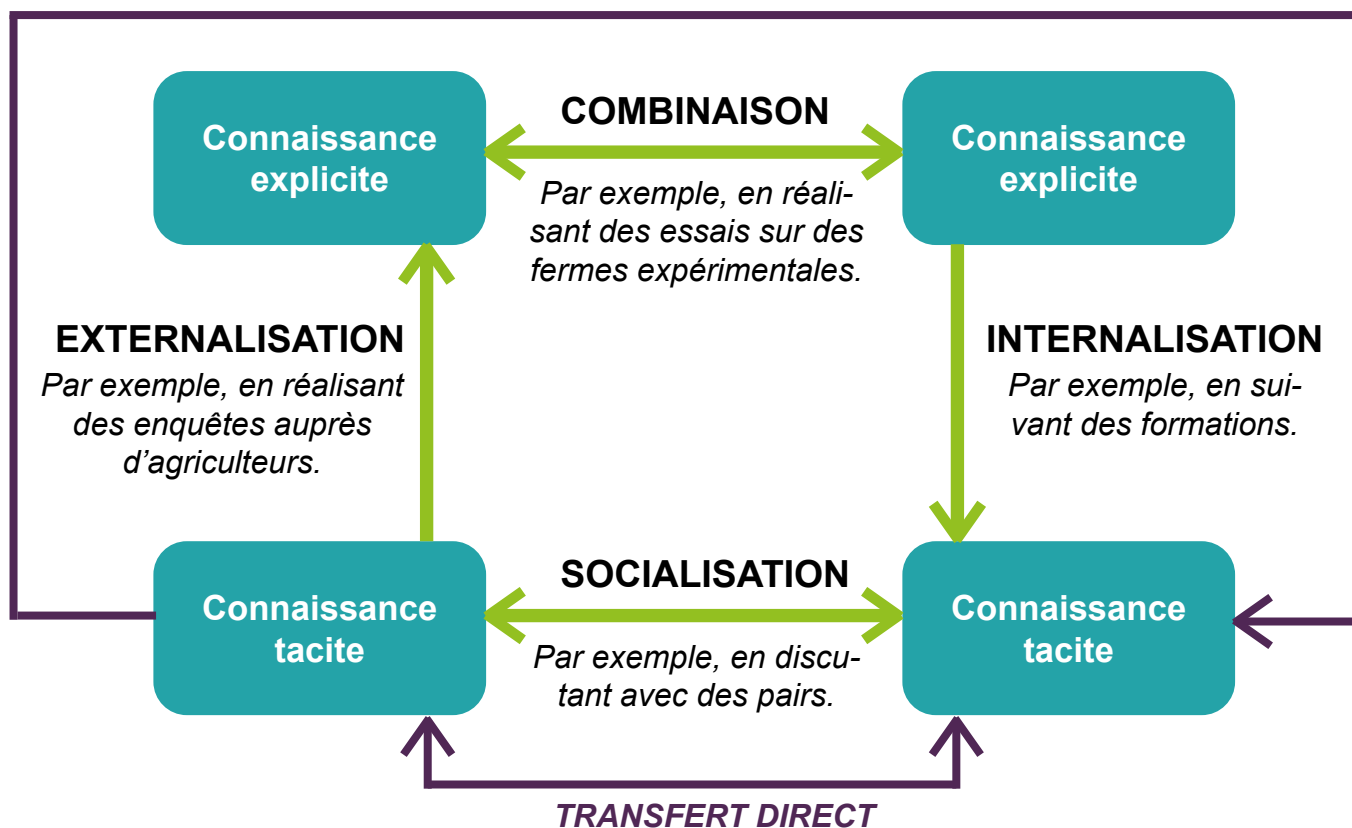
Connaissance explicite

COMBINAISON

Par exemple, en réalisant des essais sur des fermes expérimentales.

Connaissance explicite

EXTERNALISATION

Par exemple, en réalisant des enquêtes auprès d'agriculteurs.

INTERNALISATION

Par exemple, en suivant des formations.

Connaissance tacite

SOCIALISATION

Par exemple, en discutant avec des pairs.

Connaissance tacite

TRANSFERT DIRECT